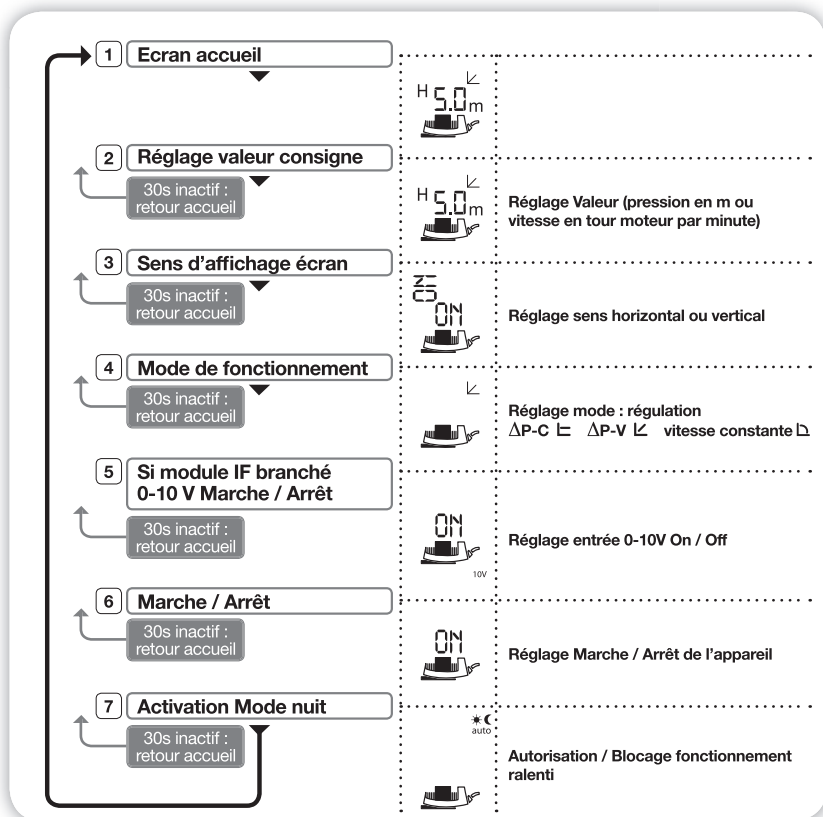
1 Ecran accueil

H 5.0 m

2 Réglage valeur consigne

30s inactif : retour accueil

H 5.0 m

Réglage Valeur (pression en m ou vitesse en tour moteur par minute)

3 Sens d'affichage écran

30s inactif : retour accueil

ON

Réglage sens horizontal ou vertical

4 Mode de fonctionnement

30s inactif : retour accueil

Réglage mode : régulation
ΔP-C ⊑ ΔP-V ⇂ vitesse constante ⊾

5 Si module IF branché 0-10 V Marche / Arrêt

30s inactif : retour accueil

ON

10V

Réglage entrée 0-10V On / Off

6 Marche / Arrêt

30s inactif : retour accueil

ON

Réglage Marche / Arrêt de l'appareil

7 Activation Mode nuit

30s inactif : retour accueil

auto

Autorisation / Blocage fonctionnement ralenti